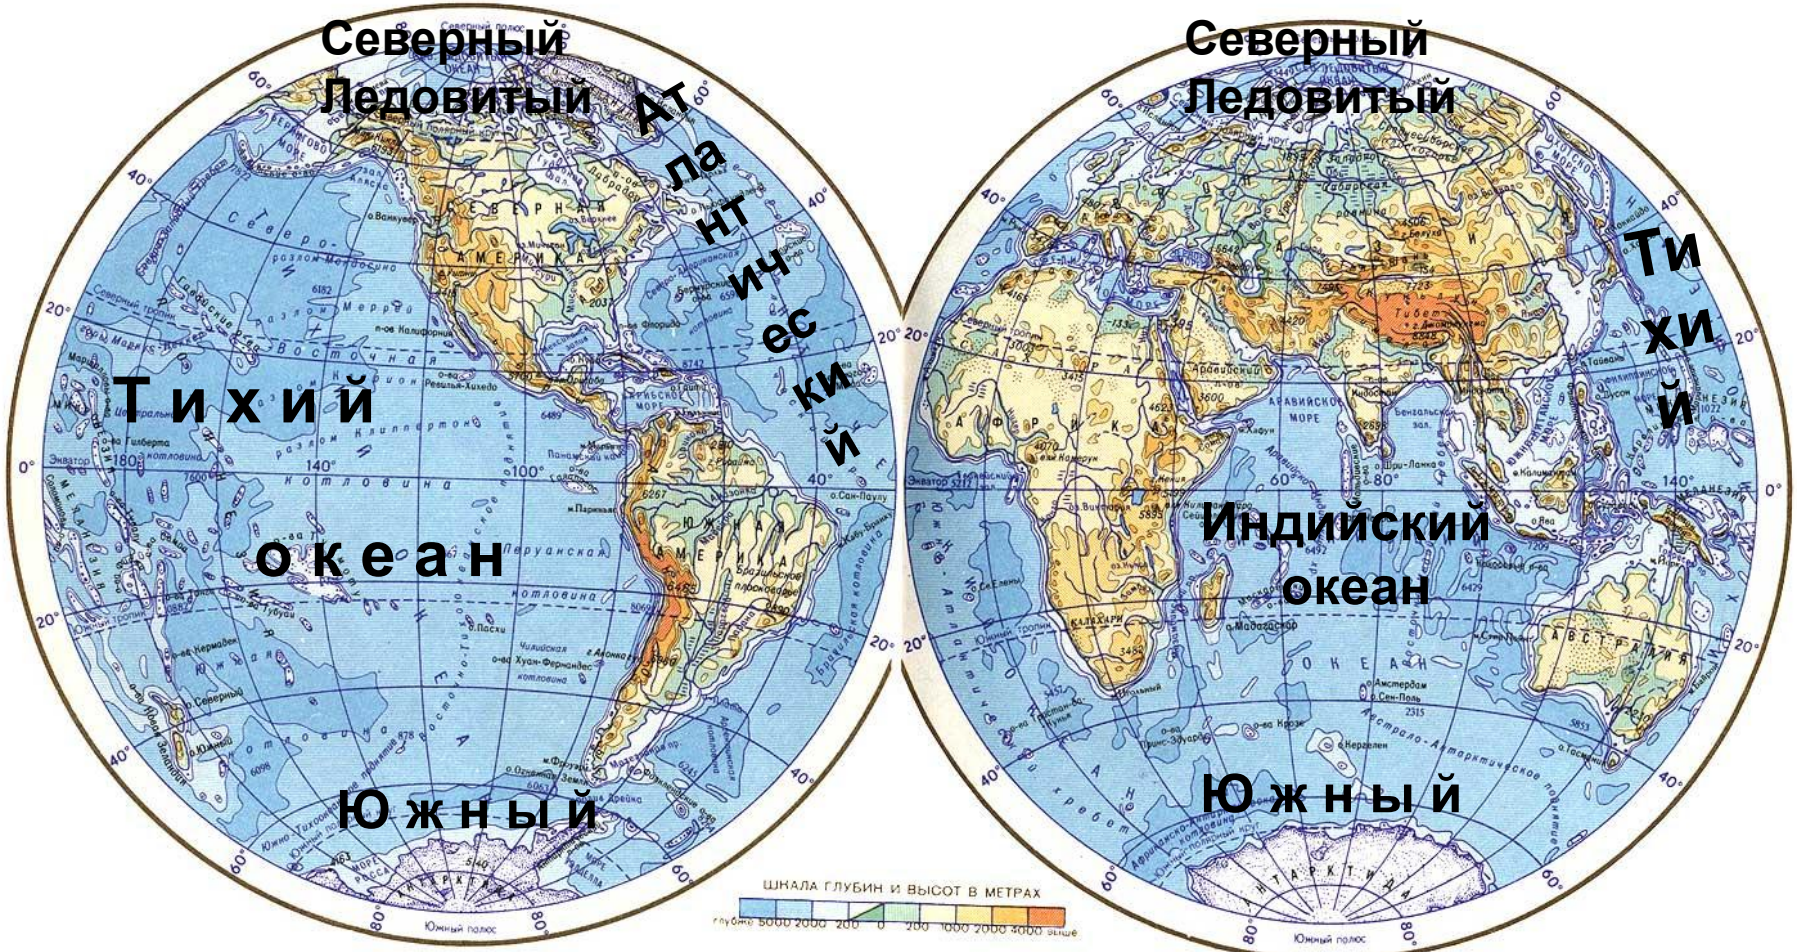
Северный Ледовитый

Атлантический

Тихий океан

Южный

Северный Ледовитый

Тихий

Индийский океан

Южный

Северный полюс

СЕВЕРНАЯ АМЕРИКА

ЮЖНАЯ АМЕРИКА

АФРИКА

АВСТРАЛИЯ

АНТАРКТИДА

ОКЕАН

Экватор

Северный тропик

Южный тропик

Аравийское море

Бенгальский зал.

о. Мадагаскар

Калахари

Тибет

о. Шри-Ланка

о. Пасхи

о. Вилкитского

Южный полюс

ШКАЛА ГЛУБИН И ВЫСОТ В МЕТРАХ

глубже 5000 2000 200 0 200 1000 2000 4000 выше